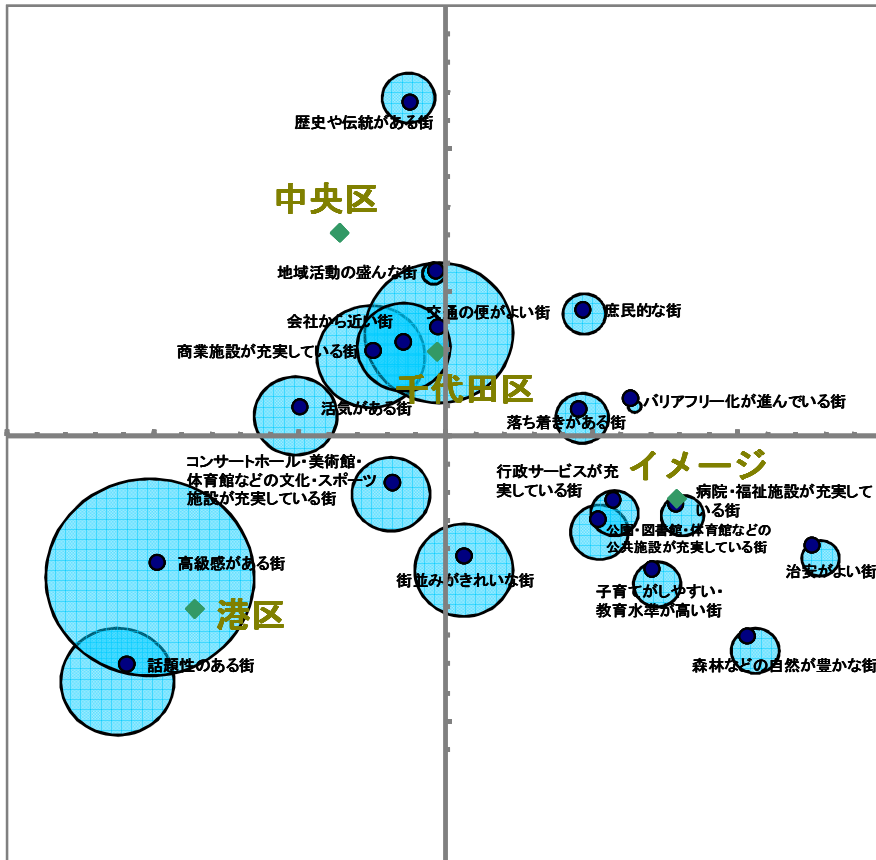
歴史や伝統がある街

中央区

地域活動の盛んな街

会社から近い街

交通の便がよい街

庶民的な街

商業施設が充実している街

千代田区

活気がある街

バリアフリー化が進んでいる街

落ち着きがある街

コンサートホール・美術館・体育館などの文化・スポーツ施設が充実している街

行政サービスが充実している街

イメージ

病院・福祉施設が充実している街

公園・図書館・体育館などの公共施設が充実している街

高級感がある街

街並みがきれいな街

治安がよい街

子育てがしやすい・教育水準が高い街

港区

話題性のある街

森林などの自然が豊かな街